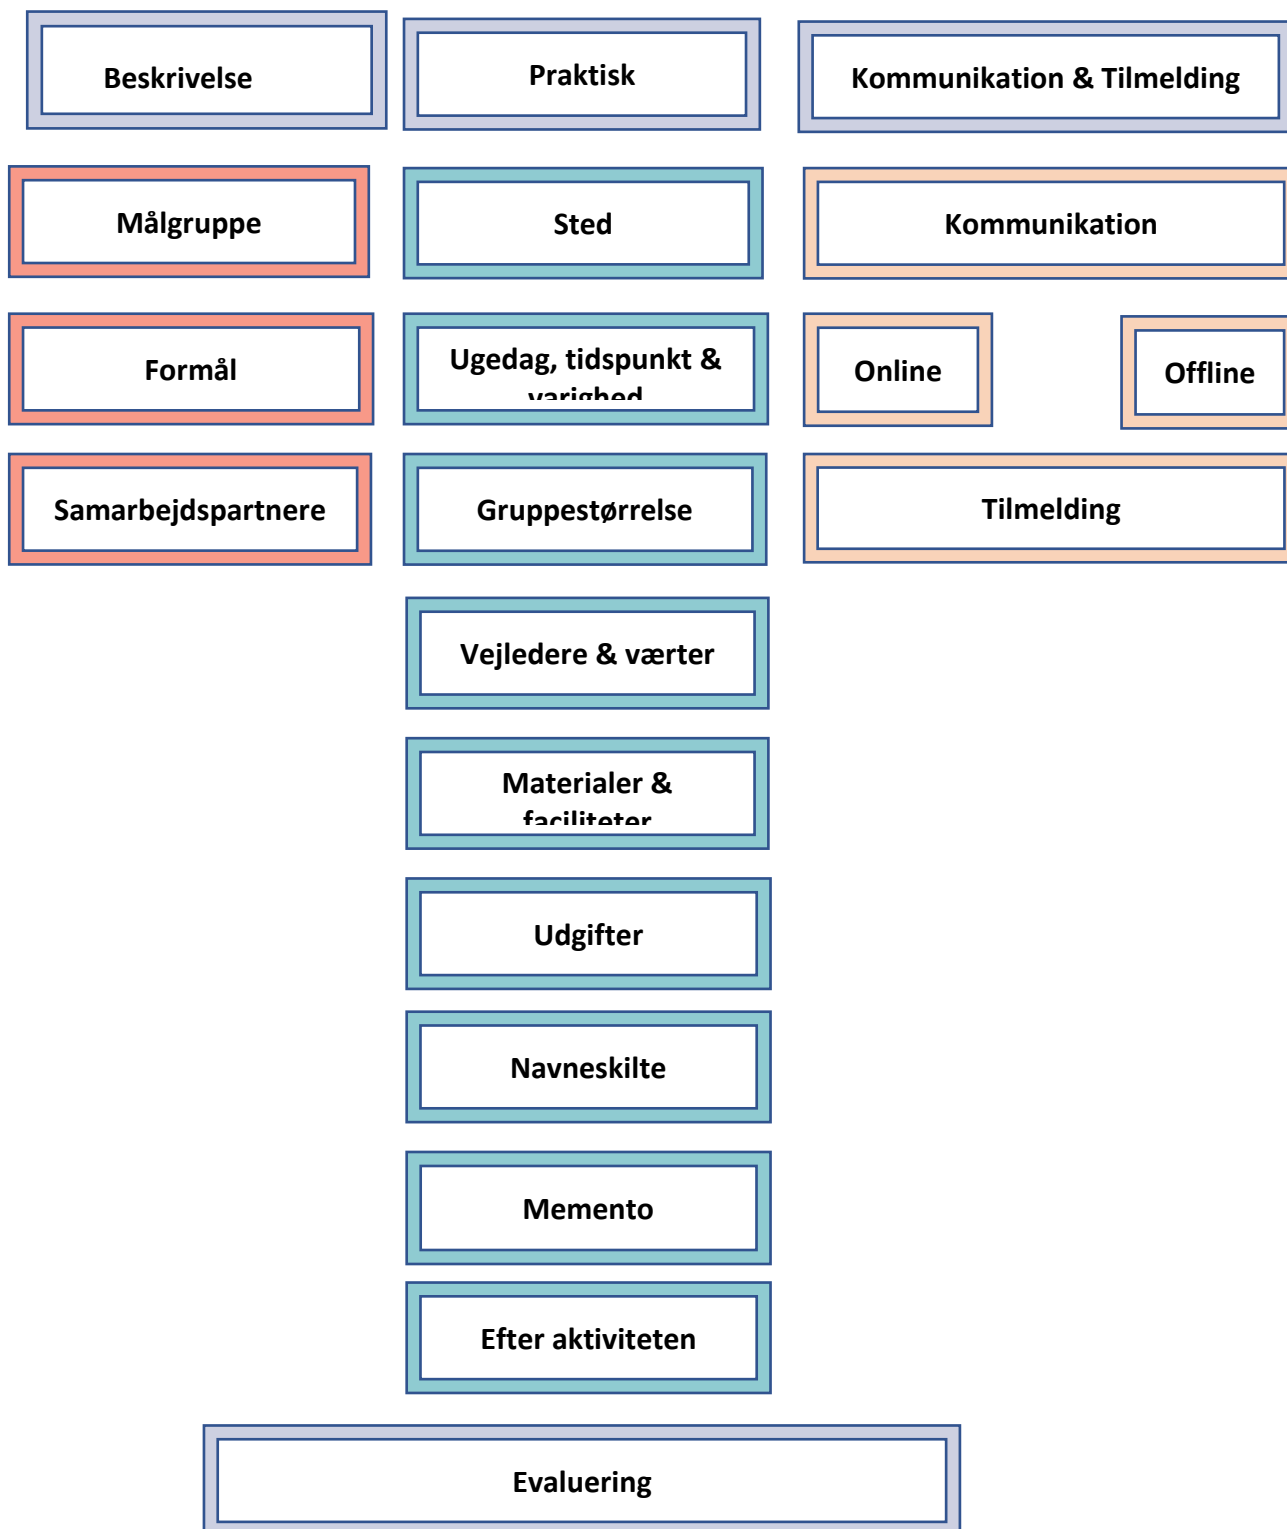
Beskrivelse

Praktisk

Kommunikation & Tilmelding

Målgruppe

Sted

Kommunikation

Formål

Ugedag, tidspunkt & varighed

Online

Offline

Samarbejdspartnere

Gruppestørrelse

Tilmelding

Vejledere & værter

Materialer & faciliteter

Udgifter

Navneskilte

Memento

Efter aktiviteten

Evaluering